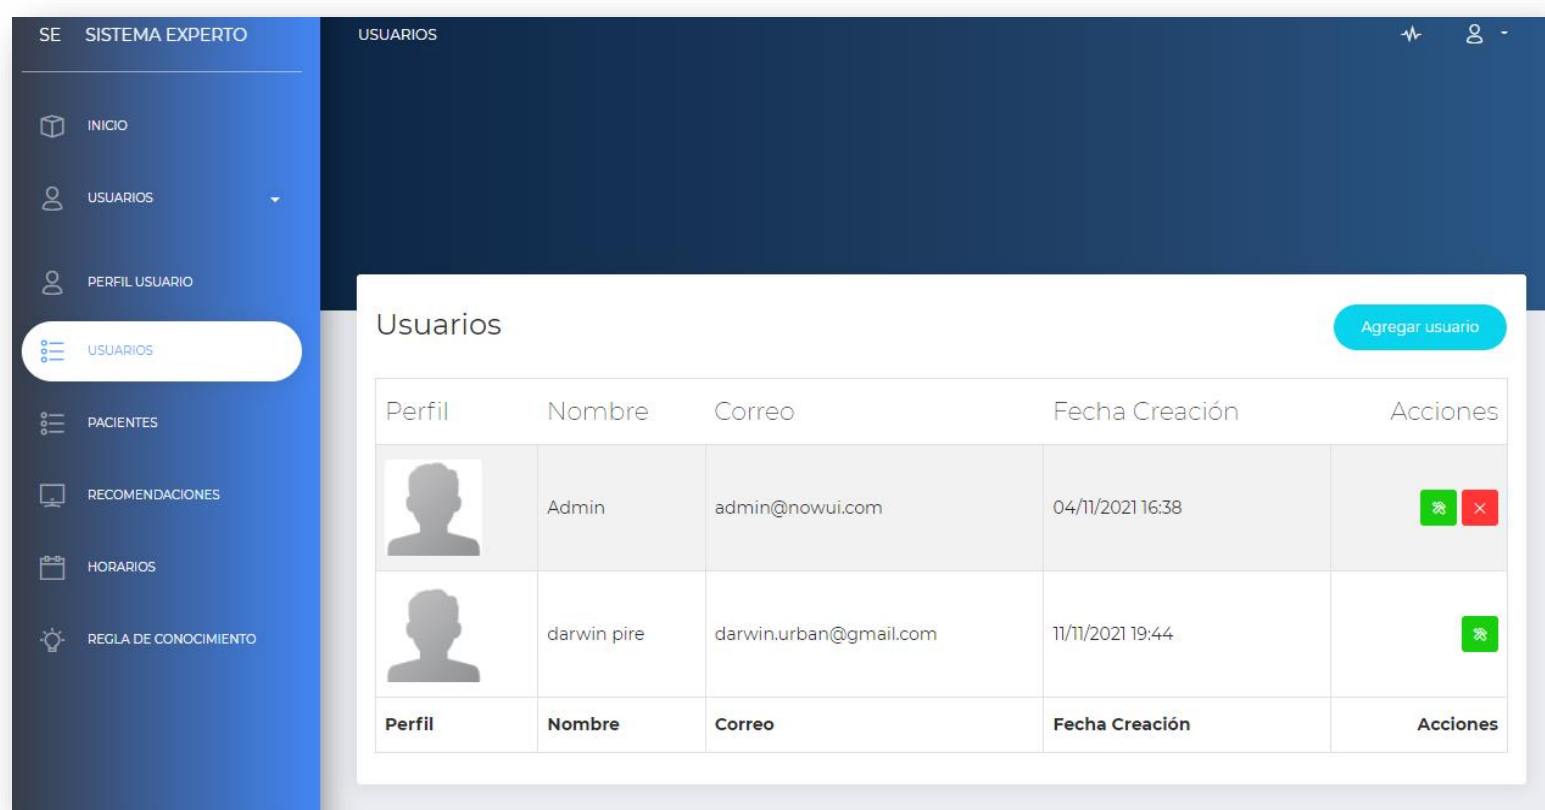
SE SISTEMA EXPERTO

INICIO

USUARIOS

PERFIL USUARIO

USUARIOS

PACIENTES

RECOMENDACIONES

HORARIOS

REGLA DE CONOCIMIENTO

USUARIOS

Usuarios

Agregar usuario

| Perfil | Nombre | Correo | Fecha Creación | Acciones |
|---|---|---|---|---|
| | Admin | admin@nowui.com | 04/11/2021 16:38 | |
| | darwin pire | darwin.urban@gmail.com | 11/11/2021 19:44 | |
| **Perfil** | **Nombre** | **Correo** | **Fecha Creación** | **Acciones** |